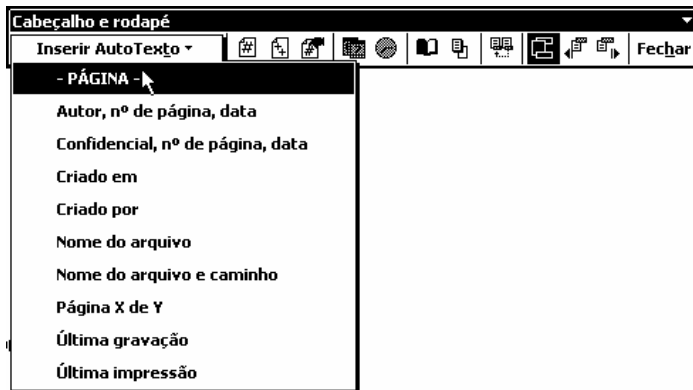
Cabeçalho e rodapé

Inserir AutoTexto ▾

Fechar

- PÁGINA -

Autor, nº de página, data

Confidencial, nº de página, data

Criado em

Criado por

Nome do arquivo

Nome do arquivo e caminho

Página X de Y

Última gravação

Última impressão